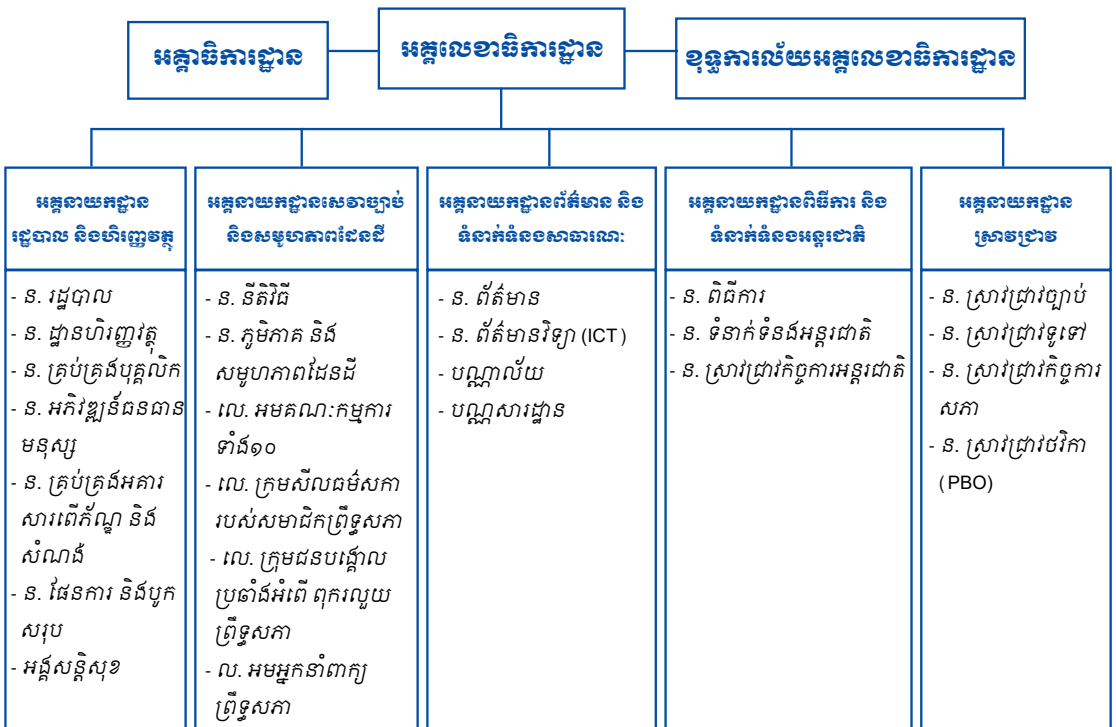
អគ្គាធិការដ្ឋាន

អគ្គលេខាធិការដ្ឋាន

ខុទ្ទកាល័យអគ្គលេខាធិការដ្ឋាន

អគ្គនាយកដ្ឋាន រដ្ឋបាល និងហិរញ្ញវត្ថុ

- ន. រដ្ឋបាល
- ន. ដ្ឋានហិរញ្ញវត្ថុ
- ន. គ្រប់គ្រងបុគ្គលិក
- ន. អភិវឌ្ឍន៍ធនធានមនុស្ស
- ន. គ្រប់គ្រងអគារ សារពើភ័ណ្ឌ និងសំណង់
- ន. ផែនការ និងបូកសរុប
- អង្គសន្តិសុខ

អគ្គនាយកដ្ឋានសេវាច្បាប់ និងសមូហភាពដែនដី

- ន. នីតិវិធី
- ន. ភូមិភាគ និងសមូហភាពដែនដី
- លេ. អមគណៈកម្មការទាំង១០
- លេ. ក្រុមសីលធម៌សការបស់សមាជិកព្រឹទ្ធសភា
- លេ. ក្រុមជនបង្គោលប្រឆាំងអំពើ ពុករលួយព្រឹទ្ធសភា
- ល. អមអ្នកនាំពាក្យព្រឹទ្ធសភា

អគ្គនាយកដ្ឋានព័ត៌មាន និងទំនាក់ទំនងសាធារណៈ

- ន. ព័ត៌មាន
- ន. ព័ត៌មានវិទ្យា (ICT)
- បណ្ណាល័យ
- បណ្ណសារដ្ឋាន

អគ្គនាយកដ្ឋានពិធីការ និងទំនាក់ទំនងអន្តរជាតិ

- ន. ពិធីការ
- ន. ទំនាក់ទំនងអន្តរជាតិ
- ន. ស្រាវជ្រាវកិច្ចការអន្តរជាតិ

អគ្គនាយកដ្ឋានស្រាវជ្រាវ

- ន. ស្រាវជ្រាវច្បាប់
- ន. ស្រាវជ្រាវទូទៅ
- ន. ស្រាវជ្រាវកិច្ចការសភា
- ន. ស្រាវជ្រាវថវិកា (PBO)